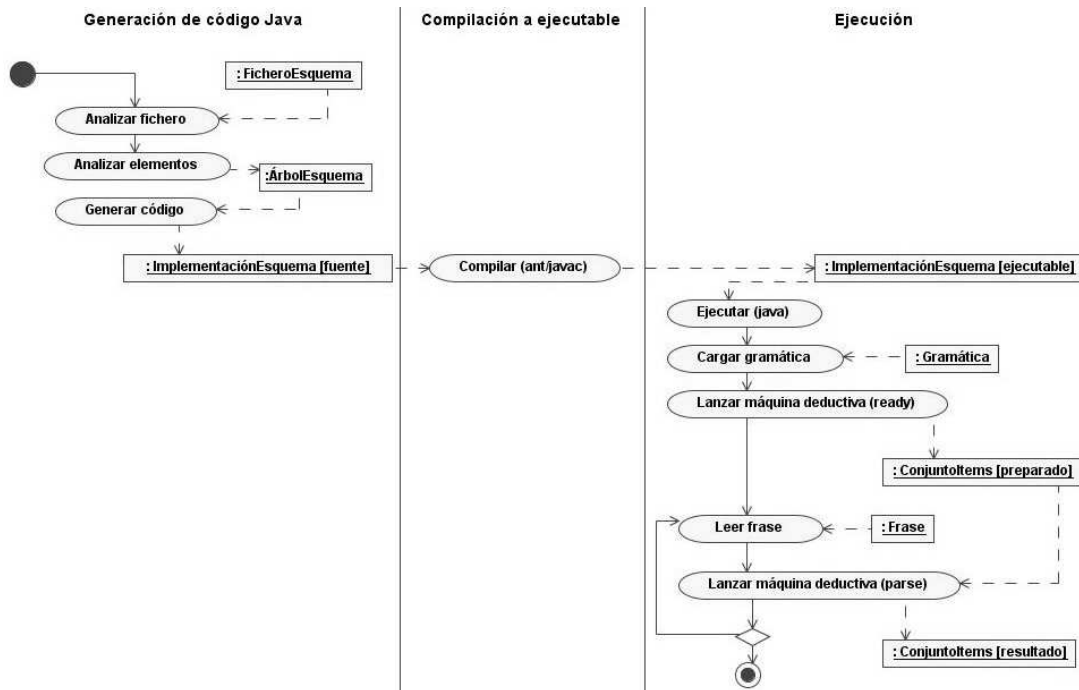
Generación de código Java

Compilación a ejecutable

Ejecución

: FicheroEsquema

Analizar fichero

Analizar elementos

:ÁrbolEsquema

Generar código

: ImplementaciónEsquema [fuente]

Compilar (ant/javac)

: ImplementaciónEsquema [ejecutable]

Ejecutar (java)

Cargar gramática

: Gramática

Lanzar máquina deductiva (ready)

: ConjuntoItems [preparado]

Leer frase

: Frase

Lanzar máquina deductiva (parse)

: ConjuntoItems [resultado]